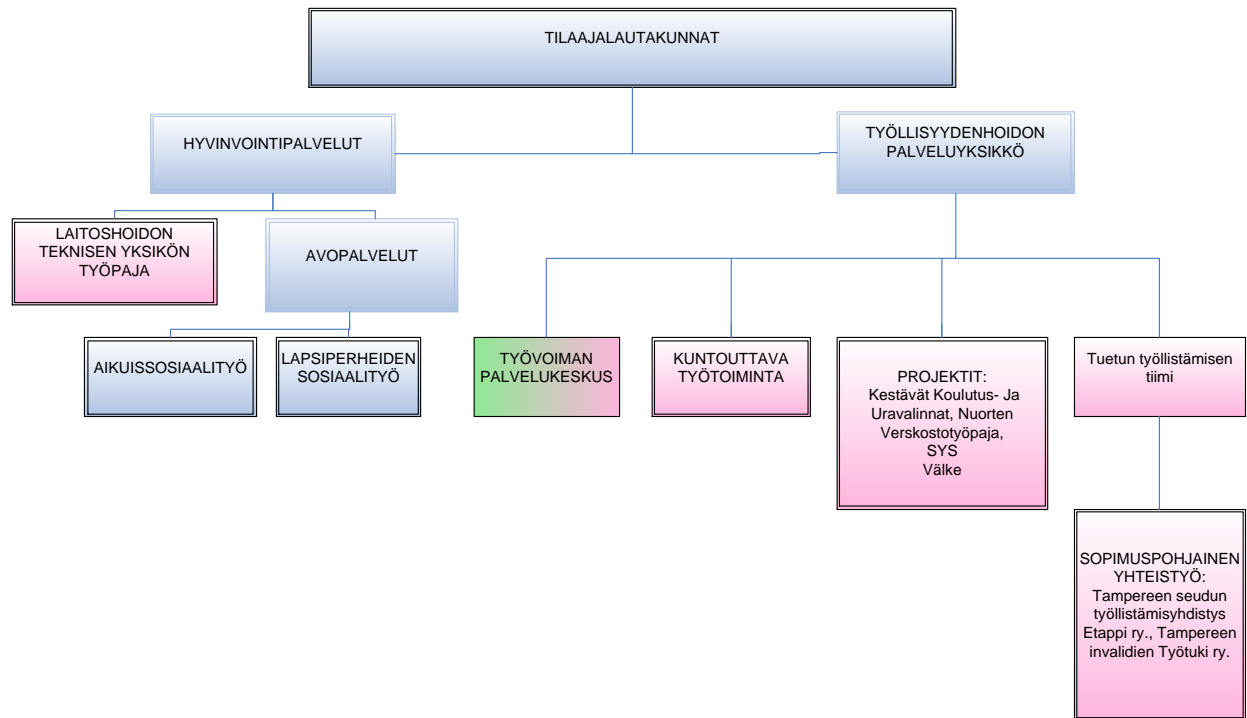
TILAAJALAUTAKUNNAT

HYVINVOINTIPALVELUT

TYÖLLISYYDENHOIDON PALVELUYKSIKKÖ

LAITOSHOIDON TEKNISEN YKSIKÖN TYÖPAJA

AVOPALVELUT

AIKUISSOSIAALITYÖ

LAPSIPERHEIDEN SOSIAALITYÖ

TYÖVOIMAN PALVELUKESKUS

KUNTOUTTAVA TYÖTOIMINTA

PROJEKTIT: Kestävät Koulutus- Ja Uravalinnat, Nuorten Verskostotyöpaja, SYS Välke

Tuetun työllistämisen tiimi

SOPIMUSPOHJAINEN YHTEISTYÖ: Tampereen seudun työllistämisyhdistys Etappi ry., Tampereen invalidien Työtuki ry.